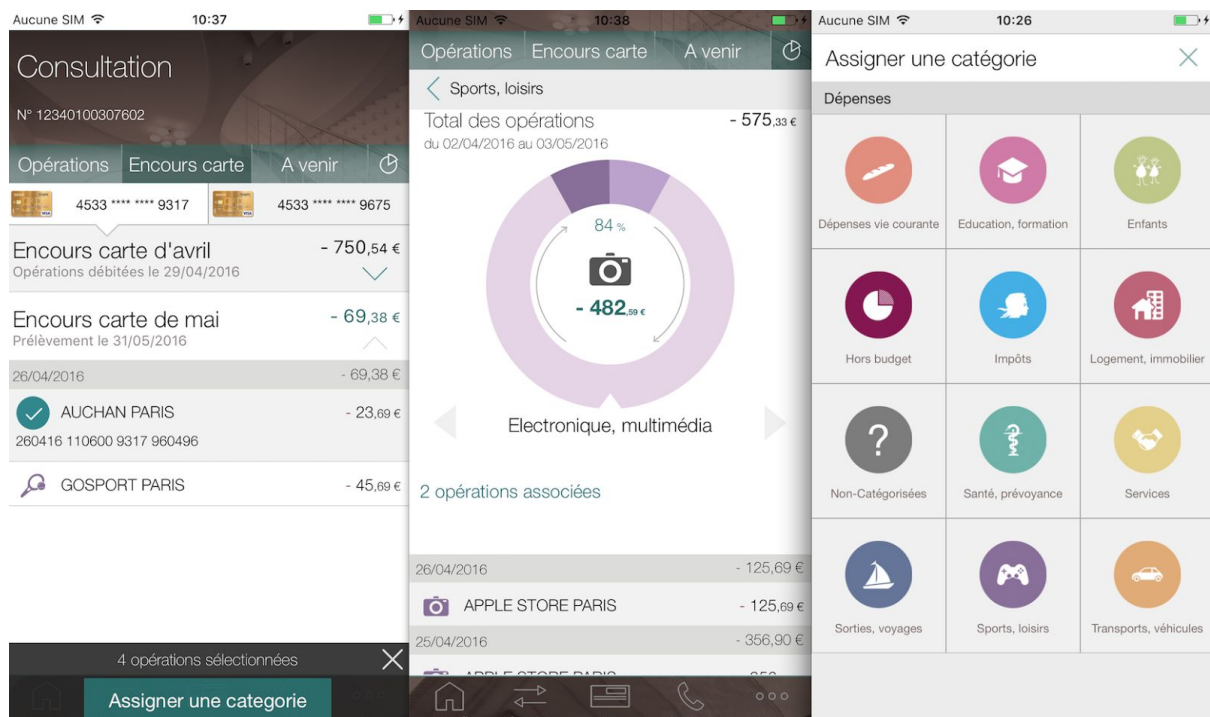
Aucune SIM 10:37

Consultation

N° 12340100307602

Opérations Encours carte A venir

4533 **** **** 9317 4533 **** **** 9675

Encours carte d'avril - 750,54 €
Opérations débitées le 29/04/2016

Encours carte de mai - 69,38 €
Prélèvement le 31/05/2016

26/04/2016 - 69,38 €

AUCHAN PARIS - 23,69 €
260416 110600 9317 960496

GOSPORT PARIS - 45,69 €

4 opérations sélectionnées

Assigner une categorie

Aucune SIM 10:38

Opérations Encours carte A venir

Sports, loisirs

Total des opérations - 575,33 €
du 02/04/2016 au 03/05/2016

84 %

- 482,59 €

Electronique, multimédia

2 opérations associées

26/04/2016 - 125,69 €

APPLE STORE PARIS - 125,69 €

25/04/2016 - 356,90 €

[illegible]

Aucune SIM 10:26

Assigner une catégorie

Dépenses

Dépenses vie courante
Education, formation
Enfants
Hors budget
Impôts
Logement, immobilier
Non-Catégorisées
Santé, prévoyance
Services
Sorties, voyages
Sports, loisirs
Transports, véhicules